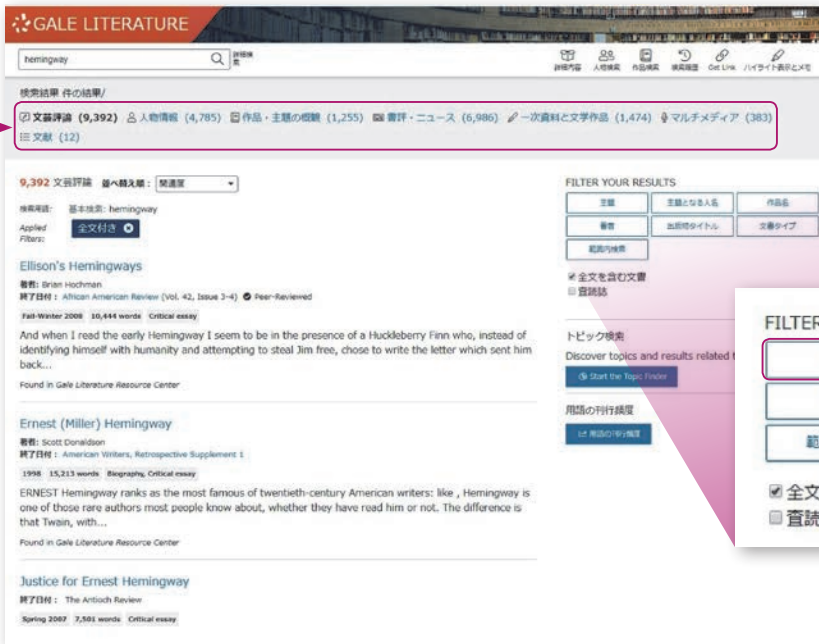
GALE LITERATURE

hemingway

詳細検索

詳細内容 人物検索 作品検索 検索履歴 Get Link ハイライト表示とメモ

検索結果 件の結果/

文芸評論 (9,392) 人物情報 (4,785) 作品・主題の概観 (1,255) 書評・ニュース (6,986) 一次資料と文学作品 (1,474) マルチメディア (383) 文献 (12)

9,392 文芸評論 並べ替え順： 関連度

検索用語: 基本検索: hemingway

Applied Filters: 全文付き

Ellison's Hemingways

著者: Brian Hochman

終了日付: African American Review (Vol. 42, Issue 3-4) Peer-Reviewed

Fall-Winter 2008 10,444 words Critical essay

And when I read the early Hemingway I seem to be in the presence of a Huckleberry Finn who, instead of identifying himself with humanity and attempting to steal Jim free, chose to write the letter which sent him back...

Found in Gale Literature Resource Center

Ernest (Miller) Hemingway

著者: Scott Donaldson

終了日付: American Writers, Retrospective Supplement 1

1998 15,213 words Biography, Critical essay

ERNEST Hemingway ranks as the most famous of twentieth-century American writers: like , Hemingway is one of those rare authors most people know about, whether they have read him or not. The difference is that Twain, with...

Found in Gale Literature Resource Center

Justice for Ernest Hemingway

終了日付: The Antioch Review

Spring 2007 7,501 words Critical essay

FILTER YOUR RESULTS

主題 主題となる人名 作品名

著者 出版物タイトル 文書タイプ

範囲内検索

全文を含む文書

査読誌

トピック検索

Discover topics and results related t

Start the Topic Finder

用語の刊行頻度

用語の刊行頻度

FILTER

範

全文

査読